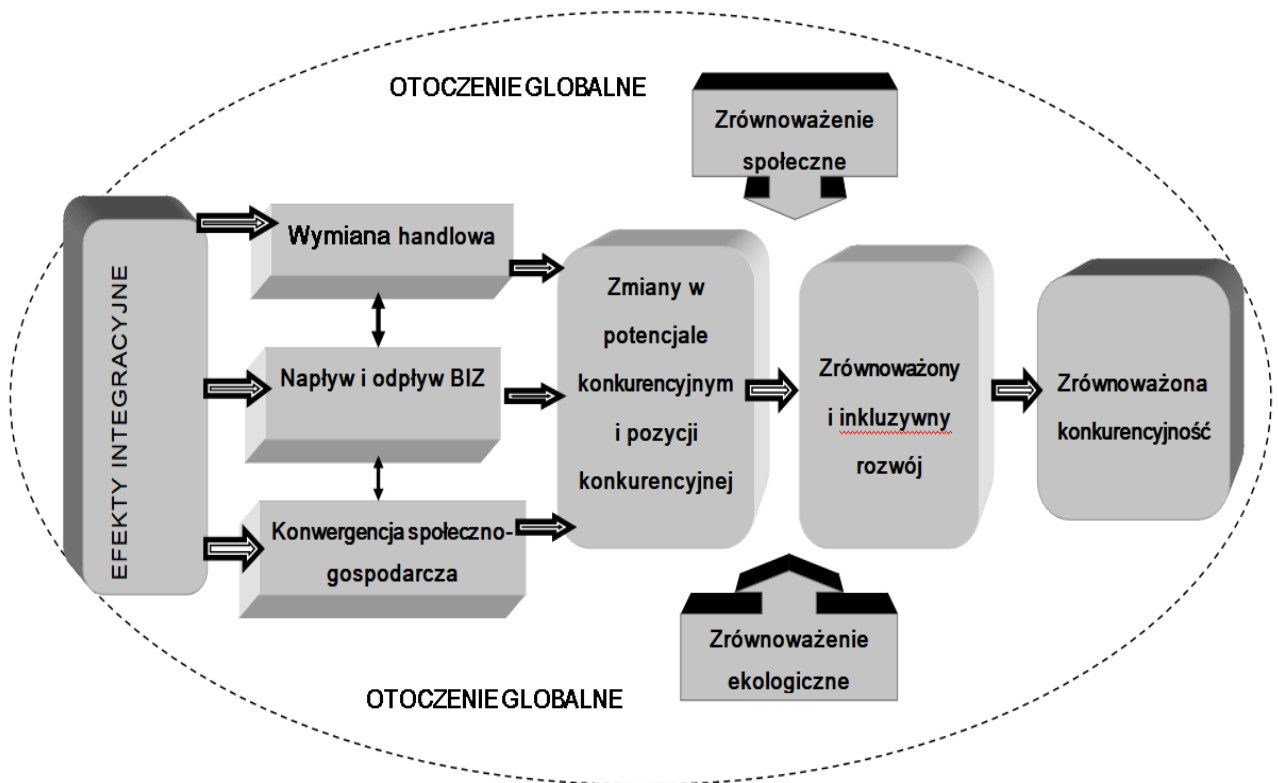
OTOCZENIE GLOBALNE

Zrównoważenie społeczne

EFEKTY INTEGRACYJNE

Wymiana handlowa

Napływ i odpływ BIZ

Konwergencja społeczno-gospodarcza

Zmiany w potencjale konkurencyjnym i pozycji konkurencyjnej

Zrównoważony i inkluzywny rozwój

Zrównoważona konkurencyjność

Zrównoważenie ekologiczne

OTOCZENIE GLOBALNE